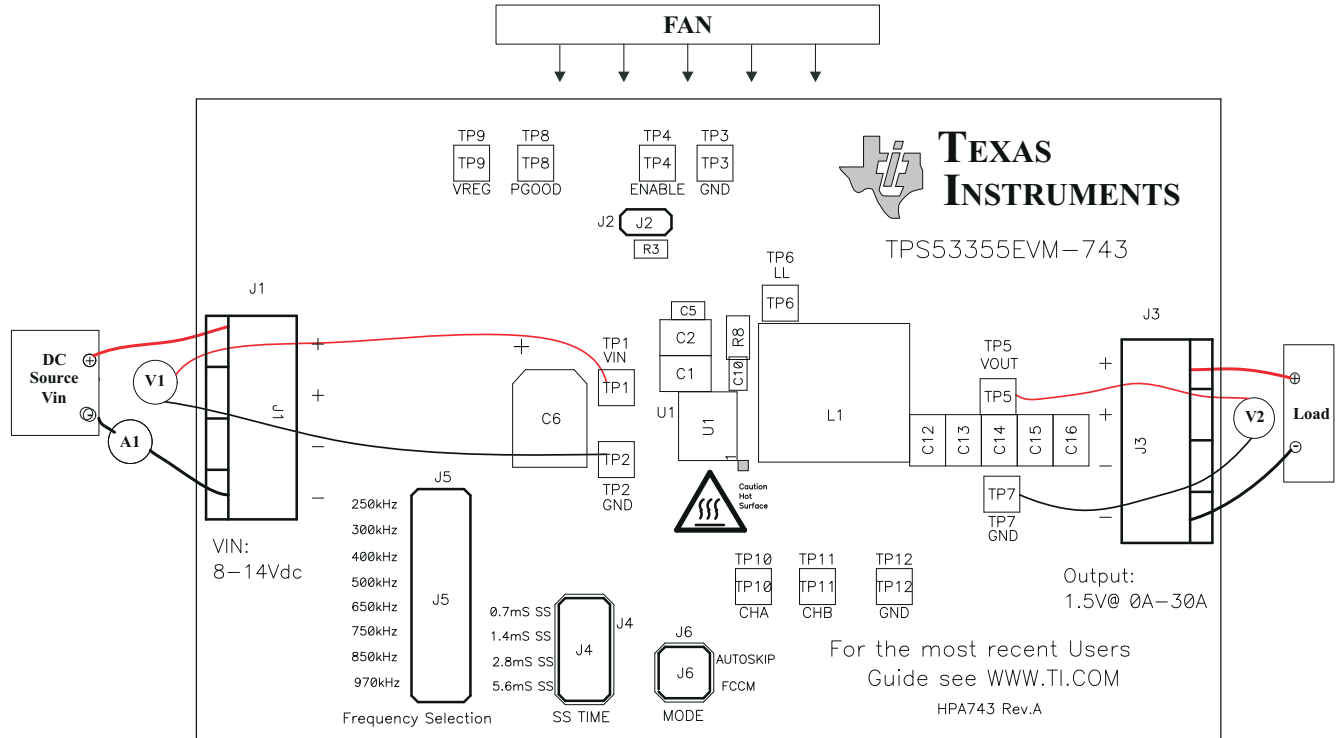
FAN

TP9
TP9
VREG

TP8
TP8
PGOOD

TP4
TP4
ENABLE

TP3
TP3
GND

J2
J2
R3

TEXAS INSTRUMENTS

TPS53355EVM-743

TP6
LL
TP6

J1

DC Source Vin

V1

A1

+
+
−
−
J1

VIN:
8−14Vdc

C5
C2
C1
R8
C10

+
C6

TP1
VIN
TP1

TP2
TP2
GND

U1
U1

L1

Caution Hot Surface

TP5
VOUT
TP5

C12
C13
C14
C15
C16

TP7
TP7
GND

J3
+
+
−
−
J3

V2

Load

J5
250kHz
300kHz
400kHz
500kHz
650kHz
750kHz
850kHz
970kHz
J5
Frequency Selection

0.7mS SS
1.4mS SS
2.8mS SS
5.6mS SS
J4
J4
SS TIME

J6
J6
AUTOSKIP
FCCM
MODE

TP10
TP10
CHA

TP11
TP11
CHB

TP12
TP12
GND

Output:
1.5V@ 0A−30A

For the most recent Users Guide see WWW.TI.COM

HPA743 Rev.A